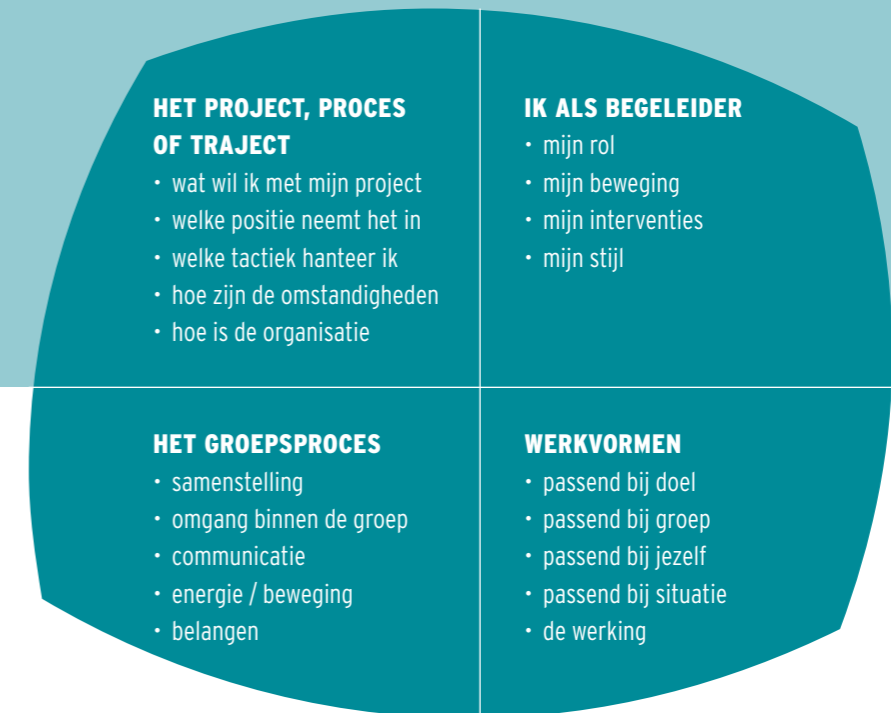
HET PROJECT, PROCES OF TRAJECT
• wat wil ik met mijn project
• welke positie neemt het in
• welke tactiek hanteer ik
• hoe zijn de omstandigheden
• hoe is de organisatie

IK ALS BEGELEIDER
• mijn rol
• mijn beweging
• mijn interventies
• mijn stijl

HET GROEPSPROCES
• samenstelling
• omgang binnen de groep
• communicatie
• energie / beweging
• belangen

WERKVORMEN
• passend bij doel
• passend bij groep
• passend bij jezelf
• passend bij situatie
• de werking